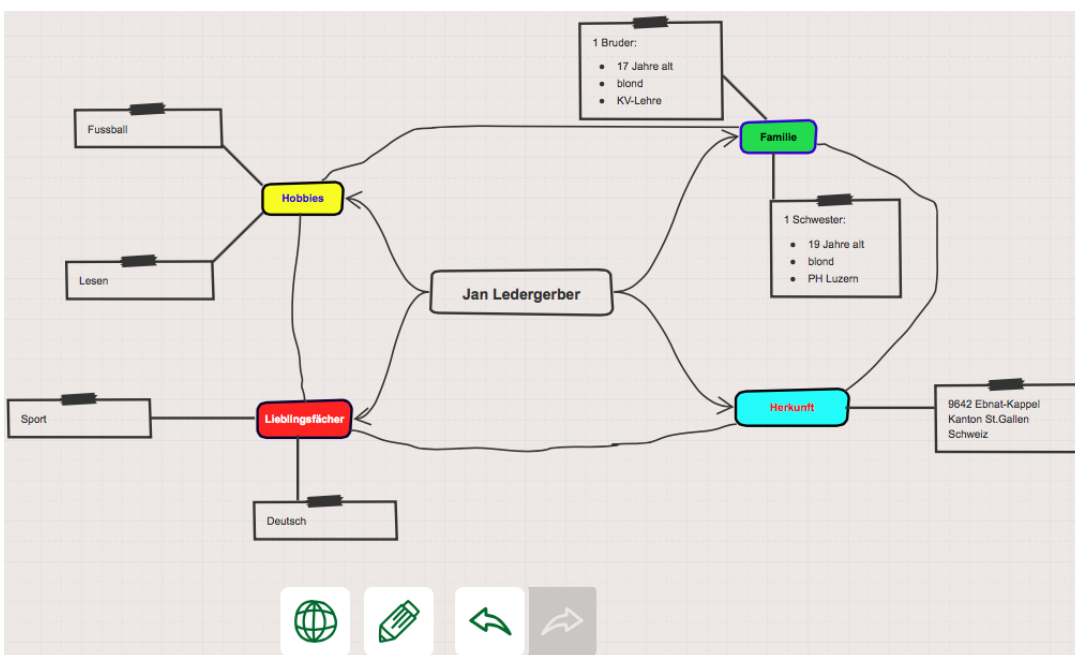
1 Bruder:

- 17 Jahre alt
- blond
- KV-Lehre

Fussball

Familie

Hobbies

1 Schwester:

- 19 Jahre alt
- blond
- PH Luzern

Lesen

Jan Ledergerber

Sport

Lieblingsfächer

Herkunft

9642 Ebnat-Kappel
Kanton St.Gallen
Schweiz

Deutsch